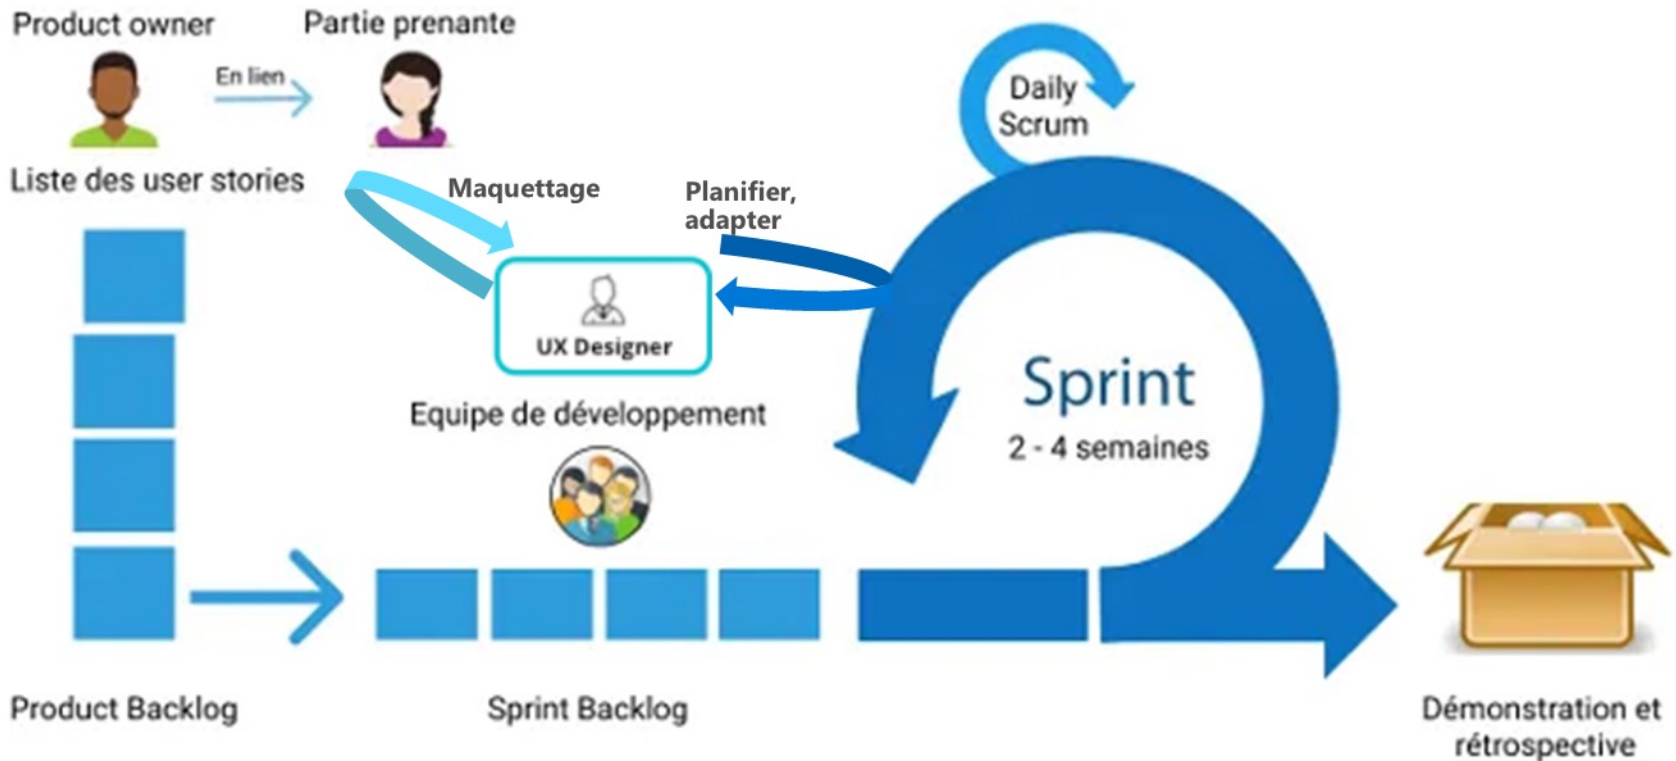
Product owner

En lien

Partie prenante

Liste des user stories

Maquettage

Planifier, adapter

Daily Scrum

UX Designer

Equipe de développement

Sprint

2 - 4 semaines

Product Backlog

Sprint Backlog

Démonstration et rétrospective